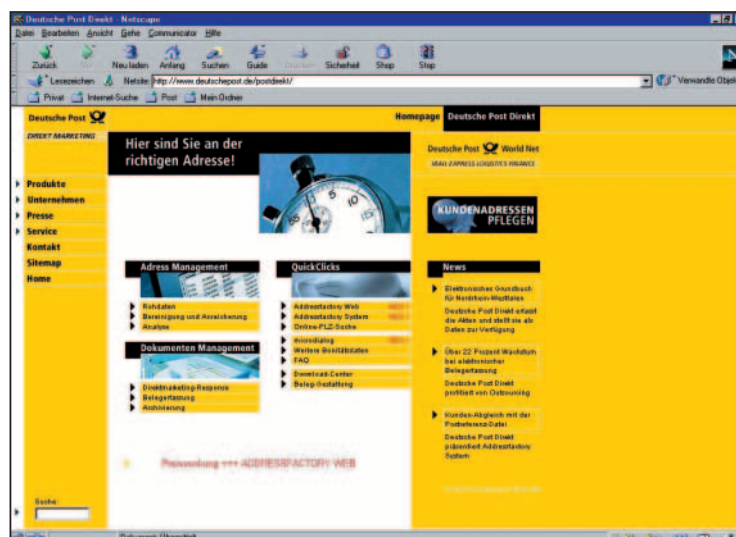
Deutsche Post Direkt - Netscape

Datei Bearbeiten Ansicht Gehe Communicator Hilfe

Zurück Vor Neu laden Anfang Suchen Guide Drucken Sicherheit Shop Stop

Lesezeichen Netsite: http://www.deutschepost.de/postdirekt/ Verwandte Objekte

Privat Internet-Suche Post Mein Ordner

Deutsche Post

DIREKT MARKETING

Homepage Deutsche Post Direkt

Hier sind Sie an der richtigen Adresse!

Deutsche Post World Net

MAIL EXPRESS LOGISTICS FINANCE

KUNDENADRESSEN PFLEGEN

Produkte
Unternehmen
Presse
Service
Kontakt
Sitemap
Home

Adress Management

Rohdaten
Bereinigung und Anreicherung
Analyse

Dokumenten Management

Direktmarketing-Response
Belegerfassung
Archivierung

QuickClicks

Addressfactory Web
Addressfactory System
Online-PLZ-Suche
microdialog
Weitere Bonitätsdaten
FAQ
Download-Center
Beleg-Erstattung

News

Elektronisches Grundbuch für Nordrhein-Westfalen
Deutsche Post Direkt erfasst die Akten und stellt sie als Daten zur Verfügung

Über 22 Prozent Wachstum bei elektronischer Belegerfassung
Deutsche Post Direkt profitiert von Outsourcing

Kunden-Abgleich mit der Postreferenz-Datei
Deutsche Post Direkt präsentiert Addressfactory System

Preissenkung +++ ADDRESSFACTORY WEB

Suche:

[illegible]

Dokument: Übermittelt